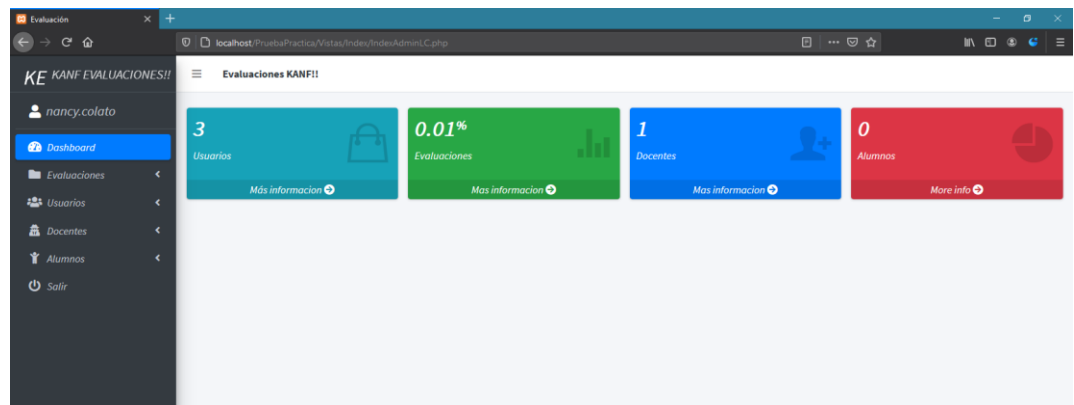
Evaluación

localhost/PruebaPractica/Vistas/Index/IndexAdminLC.php

KE KANF EVALUACIONES!!

Evaluaciones KANF!!

nancy.colato

Dashboard

Evaluaciones

Usuarios

Docentes

Alumnos

Salir

3
Usuarios
Más informacion

0.01%
Evaluaciones
Mas informacion

1
Docentes
Mas informacion

0
Alumnos
More info